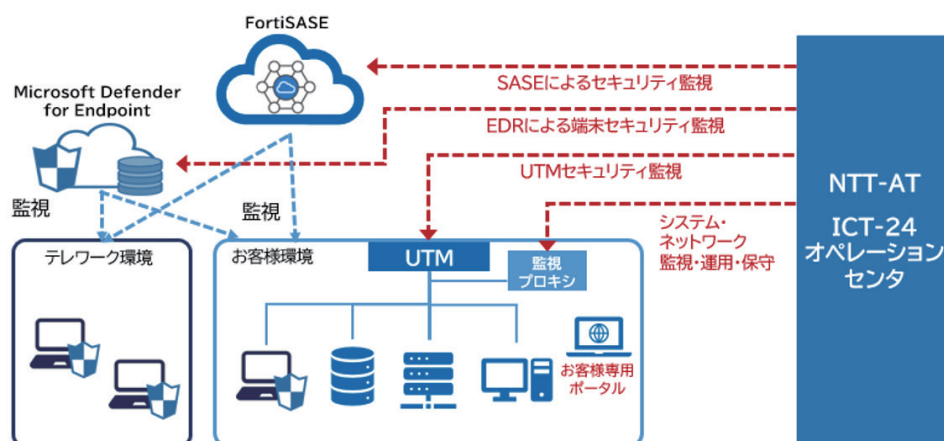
FortiSASE

Microsoft Defender for Endpoint

SASEによるセキュリティ監視

EDRによる端末セキュリティ監視

UTMセキュリティ監視

システム・ネットワーク監視・運用・保守

NTT-AT

ICT-24 オペレーションセンタ

監視

監視

テレワーク環境

お客様環境

UTM

監視プロキシ

お客様専用ポータル